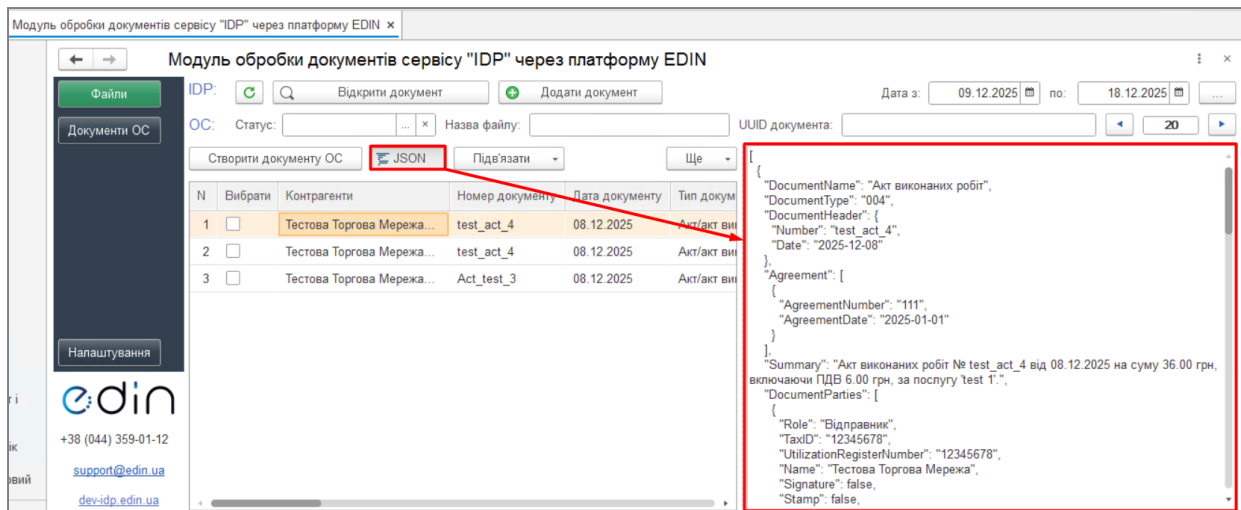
Модуль обробки документів сервісу "IDP" через платформу EDIN ×

Модуль обробки документів сервісу "IDP" через платформу EDIN

Файли

Документи ОС

Налаштування

edin

+38 (044) 359-01-12

support@edin.ua

dev-idp.edin.ua

IDP: Відкрити документ Додати документ Дата з: 09.12.2025 по: 18.12.2025 ...

ОС: Статус: ... × Назва файлу: UUID документа: 20

Створити документу ОС JSON Підв'язати Ще

| N | Вибрати | Контрагенти | Номер документу | Дата документу | Тип докум |
|---|---|---|---|---|---|
| 1 | | Тестова Торгова Мережа... | test_act_4 | 08.12.2025 | Акт/акт ви |
| 2 | | Тестова Торгова Мережа... | test_act_4 | 08.12.2025 | Акт/акт ви |
| 3 | | Тестова Торгова Мережа... | Act_test_3 | 08.12.2025 | Акт/акт ви |

[
{
"DocumentName": "Акт виконаних робіт",
"DocumentType": "004",
"DocumentHeader": {
"Number": "test_act_4",
"Date": "2025-12-08"
},
"Agreement": [
{
"AgreementNumber": "111",
"AgreementDate": "2025-01-01"
}
],
"Summary": "Акт виконаних робіт № test_act_4 від 08.12.2025 на суму 36.00 грн, включаючи ПДВ 6.00 грн, за послугу 'test 1'.",
"DocumentParties": [
{
"Role": "Відправник",
"TaxID": "12345678",
"UtilizationRegisterNumber": "12345678",
"Name": "Тестова Торгова Мережа",
"Signature": false,
"Stamp": false,

і
ік
овий